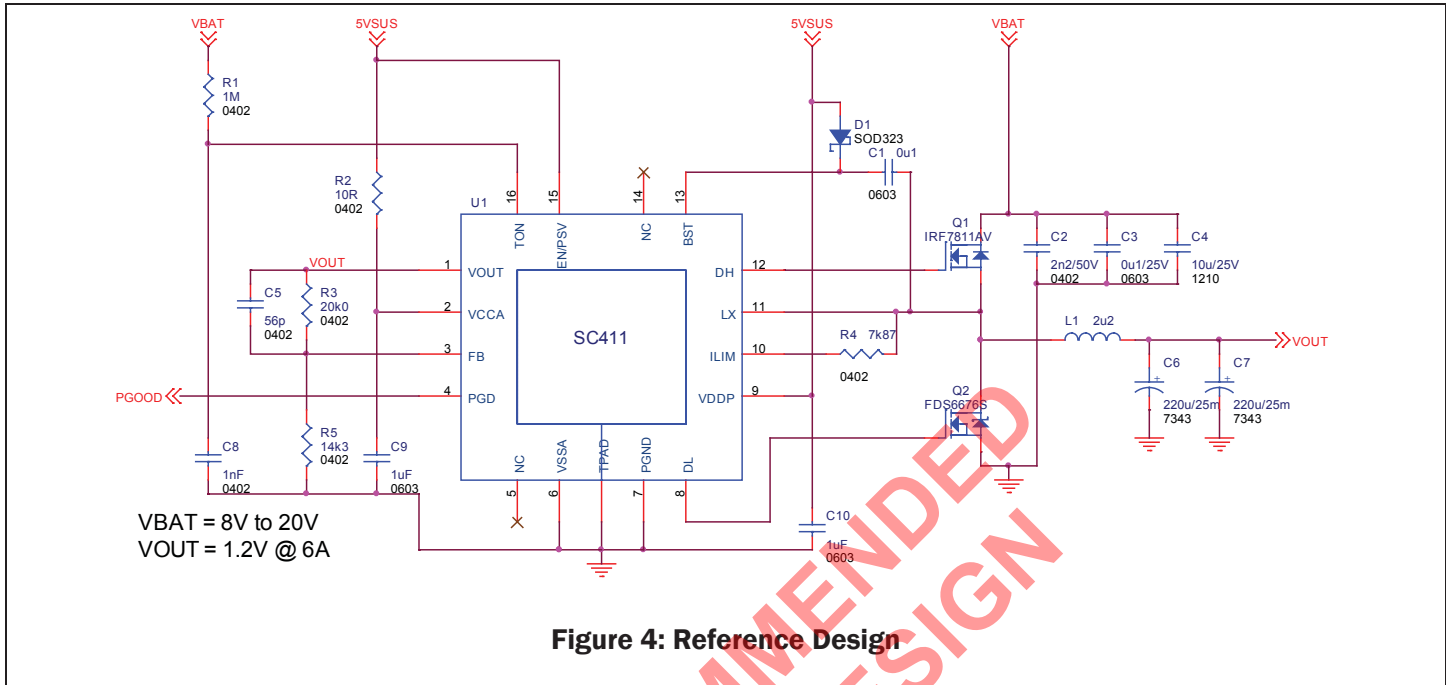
VBAT

R1
1M
0402

5VSUS

R2
10R
0402

5VSUS

D1
SOD323

C1 0u1
0603

VBAT

U1

16 TON
15 EN/PSV
14 NC
13 BST

Q1
IRF7811AV

C2
2n2/50V
0402

C3
0u1/25V
0603

C4
10u/25V
1210

VOUT

C5
56p
0402

R3
20k0
0402

1 VOUT
2 VCCA
3 FB
4 PGD

SC411

12 DH
11 LX
10 ILIM
9 VDDP

R4 7k87
0402

L1 2u2

VOUT

C6
220u/25m
7343

C7
220u/25m
7343

PGOOD

Q2
FDS6676S

C8
1nF
0402

R5
14k3
0402

C9
1uF
0603

5 NC
6 VSSA
TPAD
7 PGND
8 DL

C10
1uF
0603

VBAT = 8V to 20V
VOUT = 1.2V @ 6A

Figure 4: Reference Design

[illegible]MENDED
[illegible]SIGN